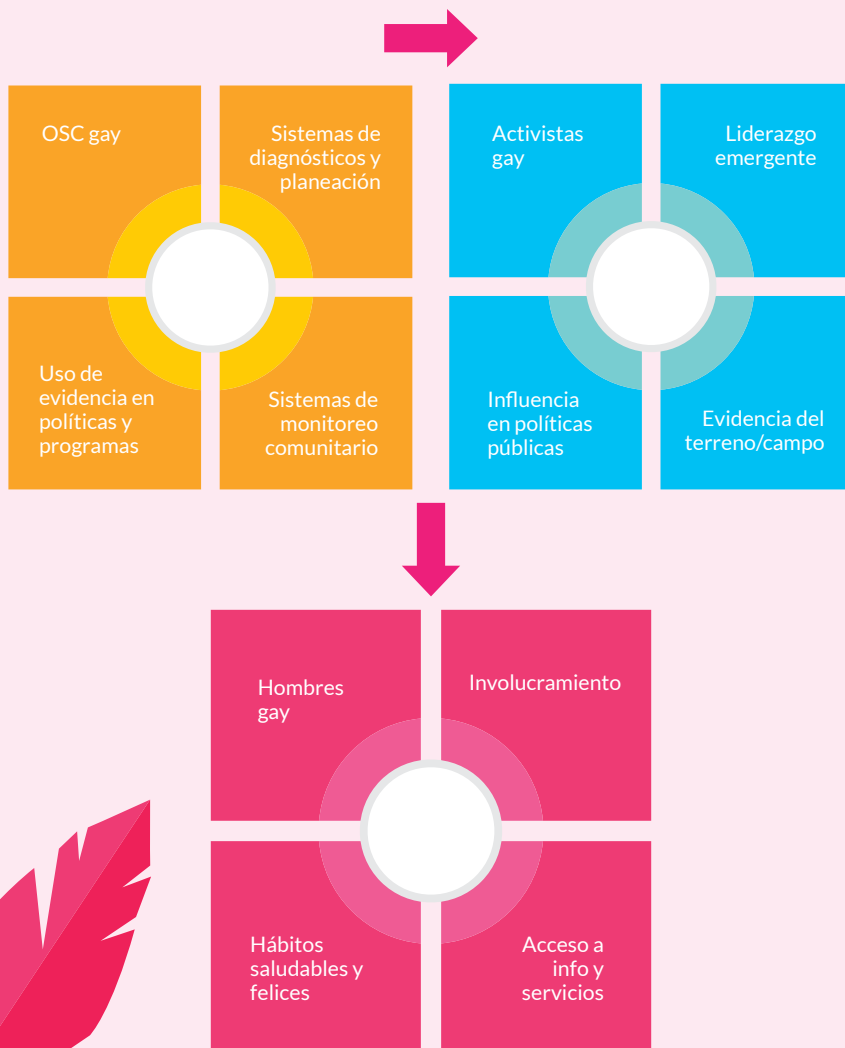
OSC gay

Sistemas de diagnósticos y planeación

Uso de evidencia en políticas y programas

Sistemas de monitoreo comunitario

Activistas gay

Liderazgo emergente

Influencia en políticas públicas

Evidencia del terreno/campo

Hombres gay

Involucramiento

Hábitos saludables y felices

Acceso a info y servicios